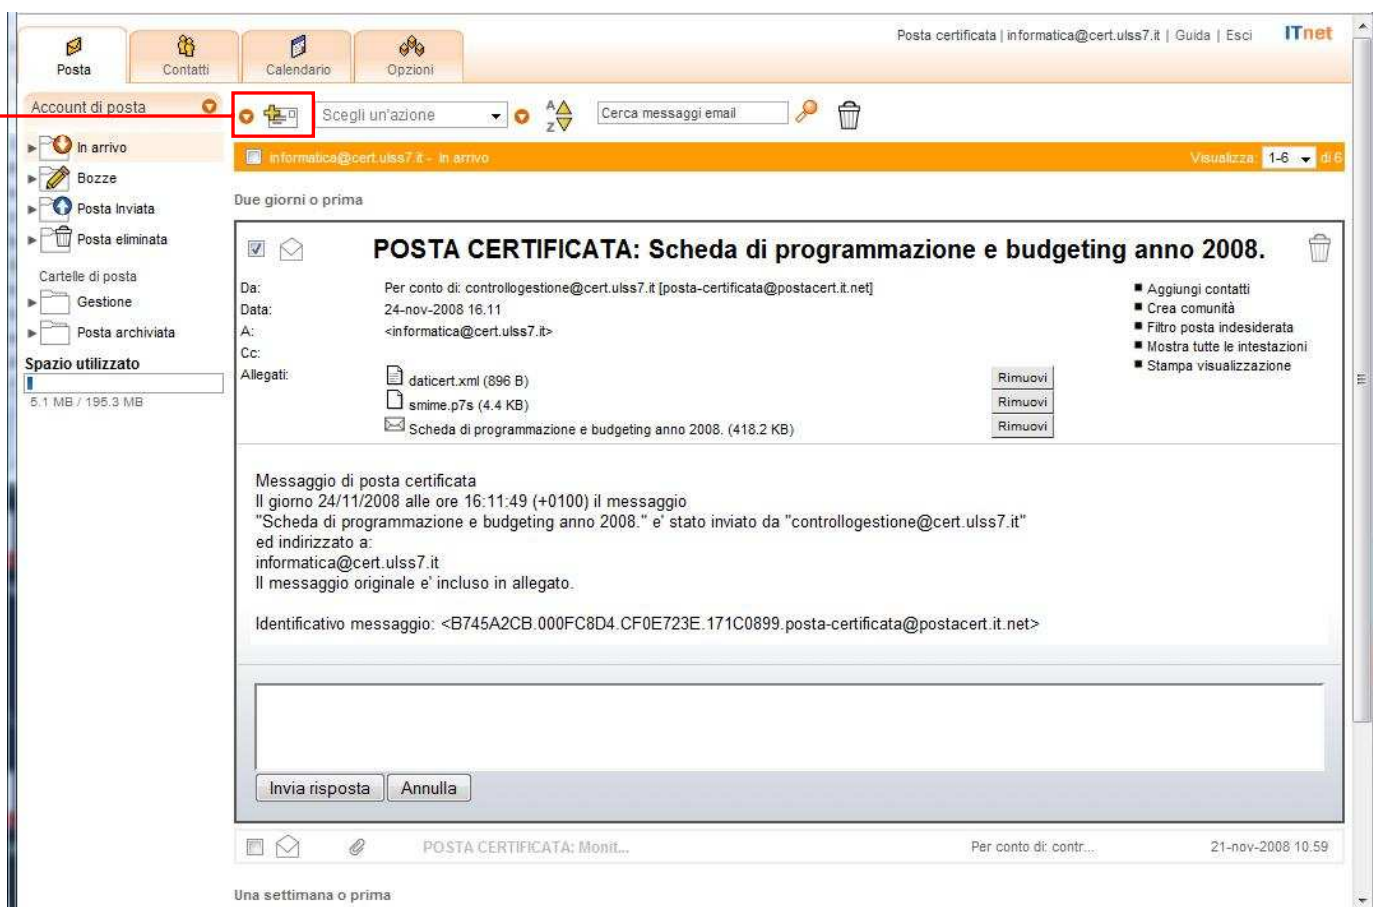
Posta | Contatti | Calendario | Opzioni

Posta certificata | informatica@cert.ulss7.it | Guida | Esci ITnet

Account di posta

Scegli un'azione

Cerca messaggi email

informatica@cert.ulss7.it - In arrivo Visualizza: 1-6 di 6

In arrivo
Bozze
Posta Inviata
Posta eliminata
Cartelle di posta
Gestione
Posta archiviata
Spazio utilizzato
5.1 MB / 195.3 MB

Due giorni o prima

POSTA CERTIFICATA: Scheda di programmazione e budgeting anno 2008.

Da: Per conto di: controllogestione@cert.ulss7.it [posta-certificata@postacert.it.net]
Data: 24-nov-2008 16.11
A: <informatica@cert.ulss7.it>
Cc:
Allegati: daticert.xml (896 B) Rimuovi
smime.p7s (4.4 KB) Rimuovi
Scheda di programmazione e budgeting anno 2008. (418.2 KB) Rimuovi

Aggiungi contatti
Crea comunità
Filtro posta indesiderata
Mostra tutte le intestazioni
Stampa visualizzazione

Messaggio di posta certificata
Il giorno 24/11/2008 alle ore 16:11:49 (+0100) il messaggio
"Scheda di programmazione e budgeting anno 2008." e' stato inviato da "controllogestione@cert.ulss7.it"
ed indirizzato a:
informatica@cert.ulss7.it
Il messaggio originale e' incluso in allegato.

Identificativo messaggio: <B745A2CB.000FC8D4.CF0E723E.171C0899.posta-certificata@postacert.it.net>

Invia risposta Annulla

POSTA CERTIFICATA: Monit... Per conto di: contr... 21-nov-2008 10.59

Una settimana o prima